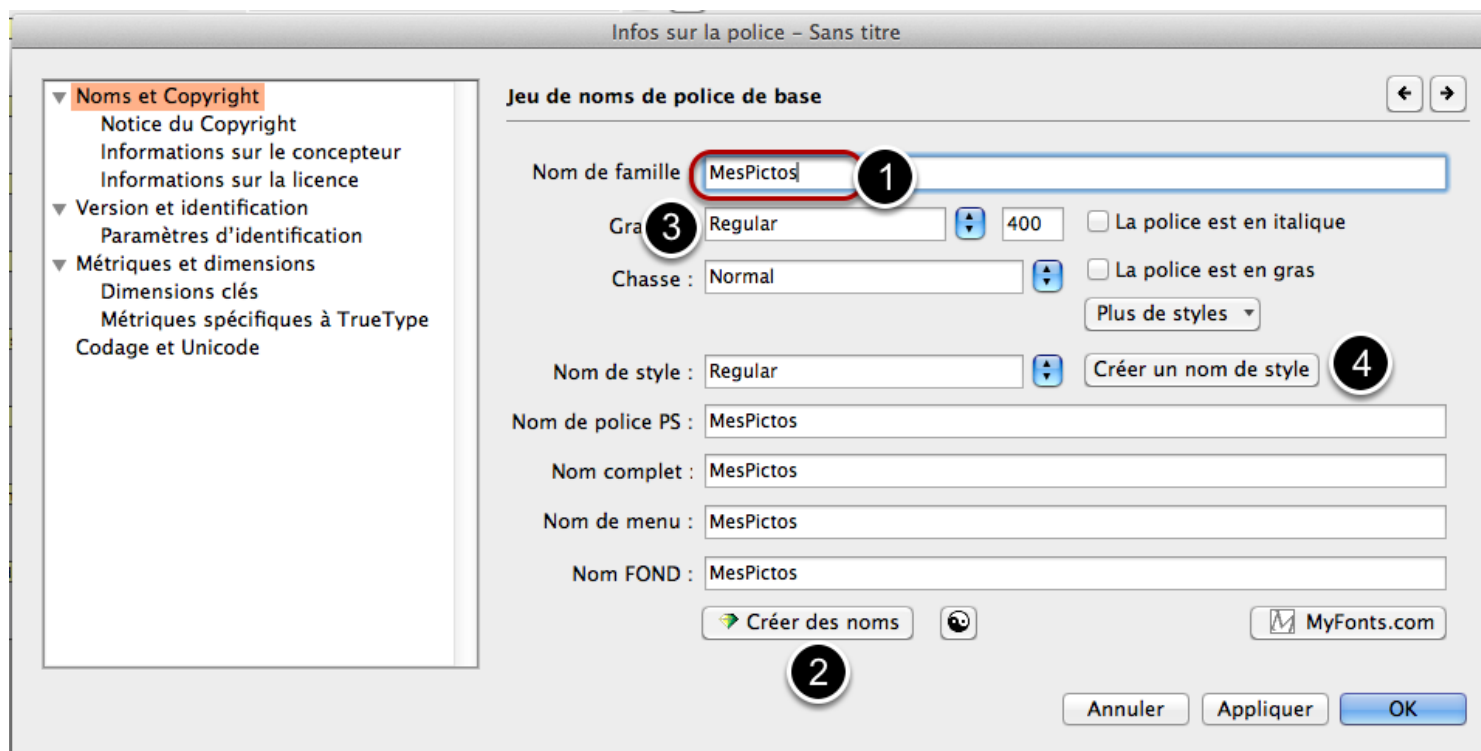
Infos sur la police – Sans titre

Noms et Copyright
Notice du Copyright
Informations sur le concepteur
Informations sur la licence
Version et identification
Paramètres d'identification
Métriques et dimensions
Dimensions clés
Métriques spécifiques à TrueType
Codage et Unicode

Jeu de noms de police de base

Nom de famille MesPictos
1
Gra
3
Regular 400
La police est en italique
Chasse : Normal
La police est en gras
Plus de styles
Nom de style : Regular
Créer un nom de style
4
Nom de police PS : MesPictos
Nom complet : MesPictos
Nom de menu : MesPictos
Nom FOND : MesPictos
Créer des noms
MyFonts.com
2
Annuler
Appliquer
OK